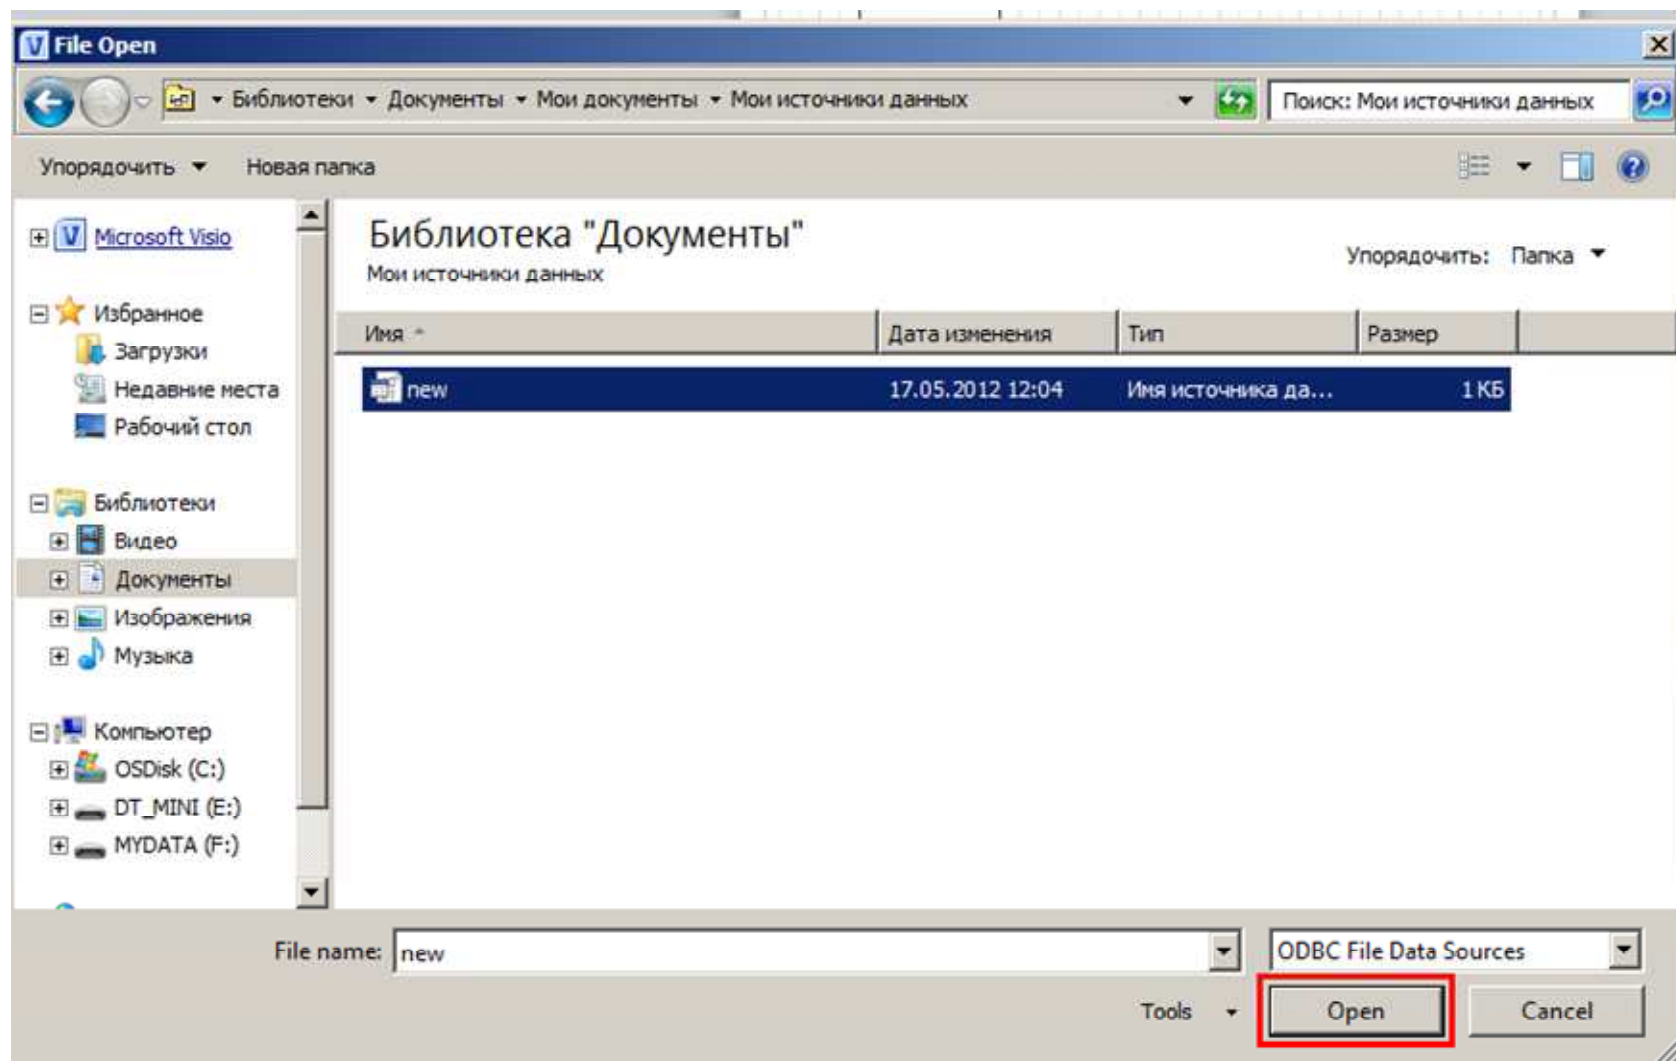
File Open

Библиотеки ▸ Документы ▸ Мои документы ▸ Мои источники данных

Поиск: Мои источники данных

Упорядочить ▾ Новая папка

Microsoft Visio

Избранное
Загрузки
Недавние места
Рабочий стол

Библиотеки
Видео
Документы
Изображения
Музыка

Компьютер
OSDisk (C:)
DT_MINI (E:)
MYDATA (F:)

Библиотека "Документы"
Мои источники данных

Упорядочить: Папка ▾

| Имя | Дата изменения | Тип | Размер |
|---|---|---|---|
| new | 17.05.2012 12:04 | Имя источника да... | 1 КБ |

File name: new

ODBC File Data Sources

Tools ▾ Open Cancel